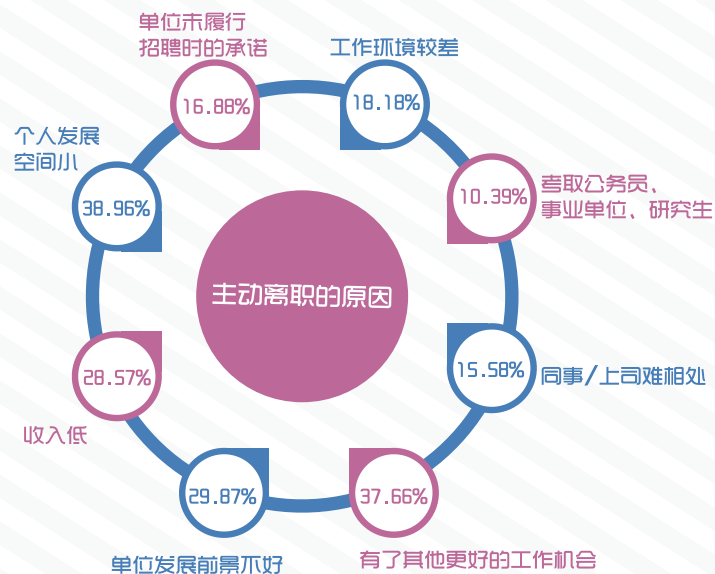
单位未履行招聘时的承诺

16.88%

工作环境较差

18.18%

个人发展空间小

38.96%

考取公务员、事业单位、研究生

10.39%

主动离职的原因

28.57%

收入低

15.58%

同事/上司难相处

29.87%

37.66%

单位发展前景不好

有了其他更好的工作机会